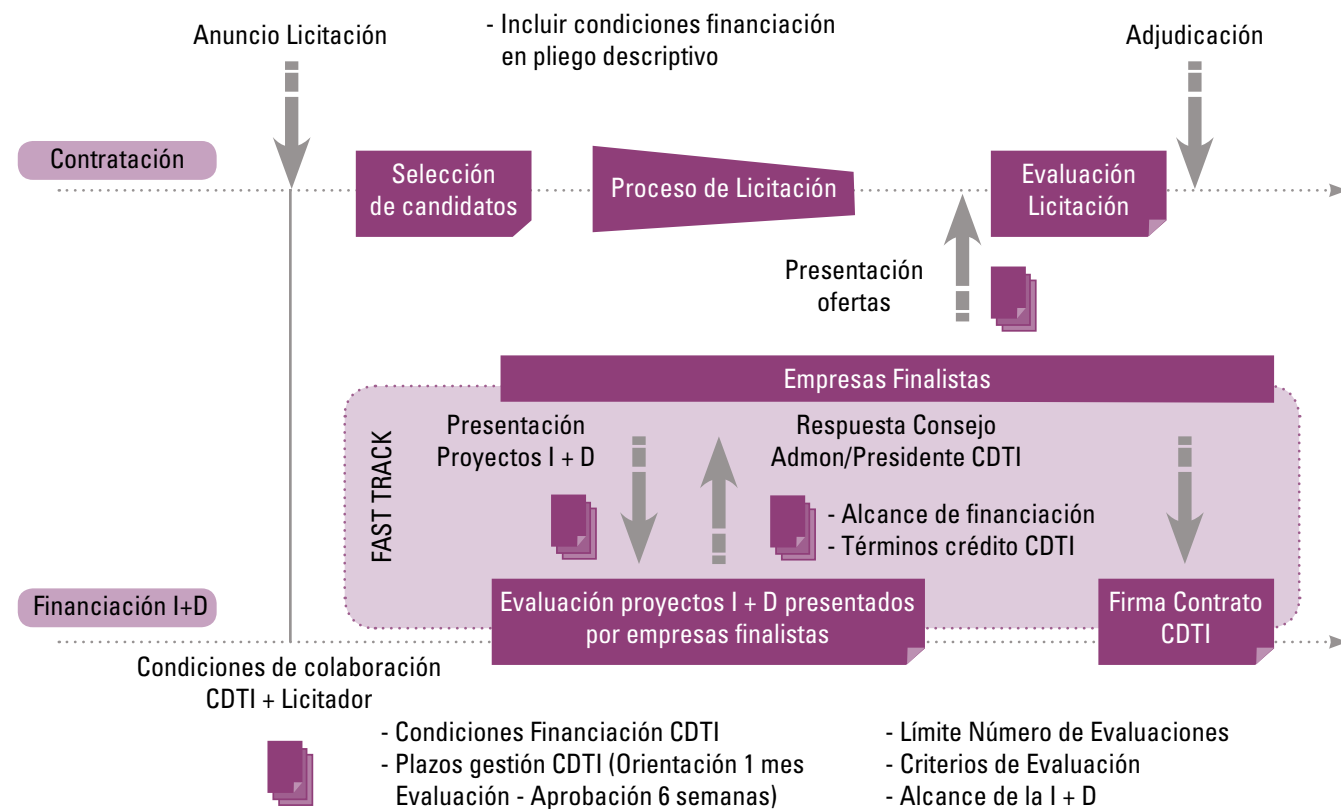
Anuncio Licitación

- Incluir condiciones financiación en pliego descriptivo

Adjudicación

Contratación

Selección de candidatos

Proceso de Licitación

Evaluación Licitación

Presentación ofertas

Empresas Finalistas

FAST TRACK

Presentación Proyectos I + D

Respuesta Consejo Admon/Presidente CDTI

- Alcance de financiación
- Términos crédito CDTI

Financiación I+D

Evaluación proyectos I + D presentados por empresas finalistas

Firma Contrato CDTI

Condiciones de colaboración CDTI + Licitador

- Condiciones Financiación CDTI
- Plazos gestión CDTI (Orientación 1 mes Evaluación - Aprobación 6 semanas)

- Límite Número de Evaluaciones
- Criterios de Evaluación
- Alcance de la I + D